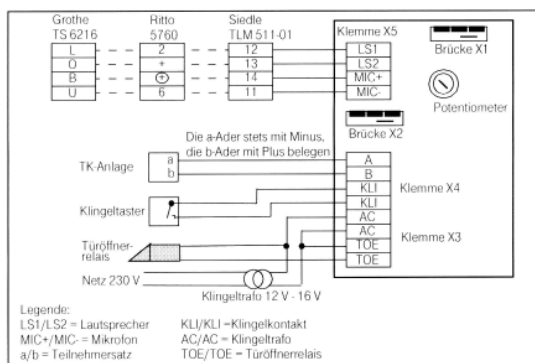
Grothe TS 6216

Ritto 5760

Siedle TLM 511-01

| Grothe TS 6216 | Ritto 5760 | Siedle TLM 511-01 |
|---|---|---|
| L | 2 | 12 |
| O | + | 13 |
| B | ⊕ | 14 |
| U | 6 | 11 |

Klemme X5

LS1
LS2
MIC+
MIC-

Brücke X1

Potentiometer

Brücke X2

Die a-Ader stets mit Minus, die b-Ader mit Plus belegen

TK-Anlage

a
b

A
B
KLI
KLI
AC
AC
TOE
TOE

Klemme X4

Klingeltaster

Klemme X3

Türöffnerrelais

Netz 230 V

Klingeltrafo 12 V - 16 V

Legende:
LS1/LS2 = Lautsprecher
MIC+/MIC- = Mikrofon
a/b = Teilnehmersatz

KLI/KLI = Klingelkontakt
AC/AC = Klingeltrafo
TOE/TOE = Türöffnerrelais